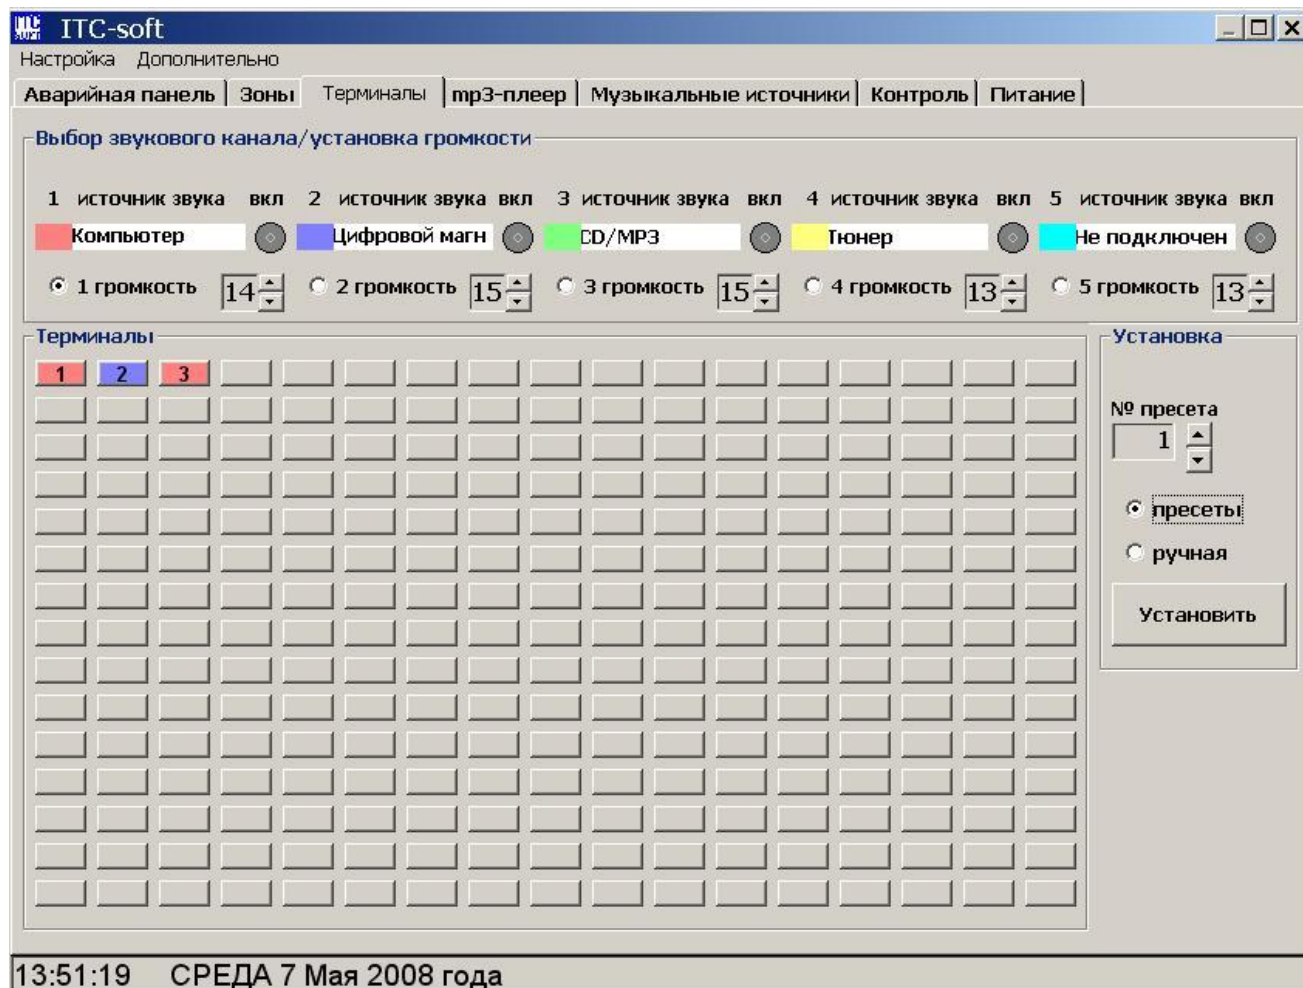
ITC-soft

Настройка Дополнительно

Аварийная панель | Зоны | Терминалы | mp3-плеер | Музыкальные источники | Контроль | Питание

Выбор звукового канала/установка громкости

1 источник звука вкл 2 источник звука вкл 3 источник звука вкл 4 источник звука вкл 5 источник звука вкл

Компьютер Цифровой магн CD/MP3 Тюнер Не подключен

1 громкость 14 2 громкость 15 3 громкость 15 4 громкость 13 5 громкость 13

Терминалы

1 2 3

Установка

№ пресета

1

пресеты

ручная

Установить

13:51:19 СРЕДА 7 Мая 2008 года